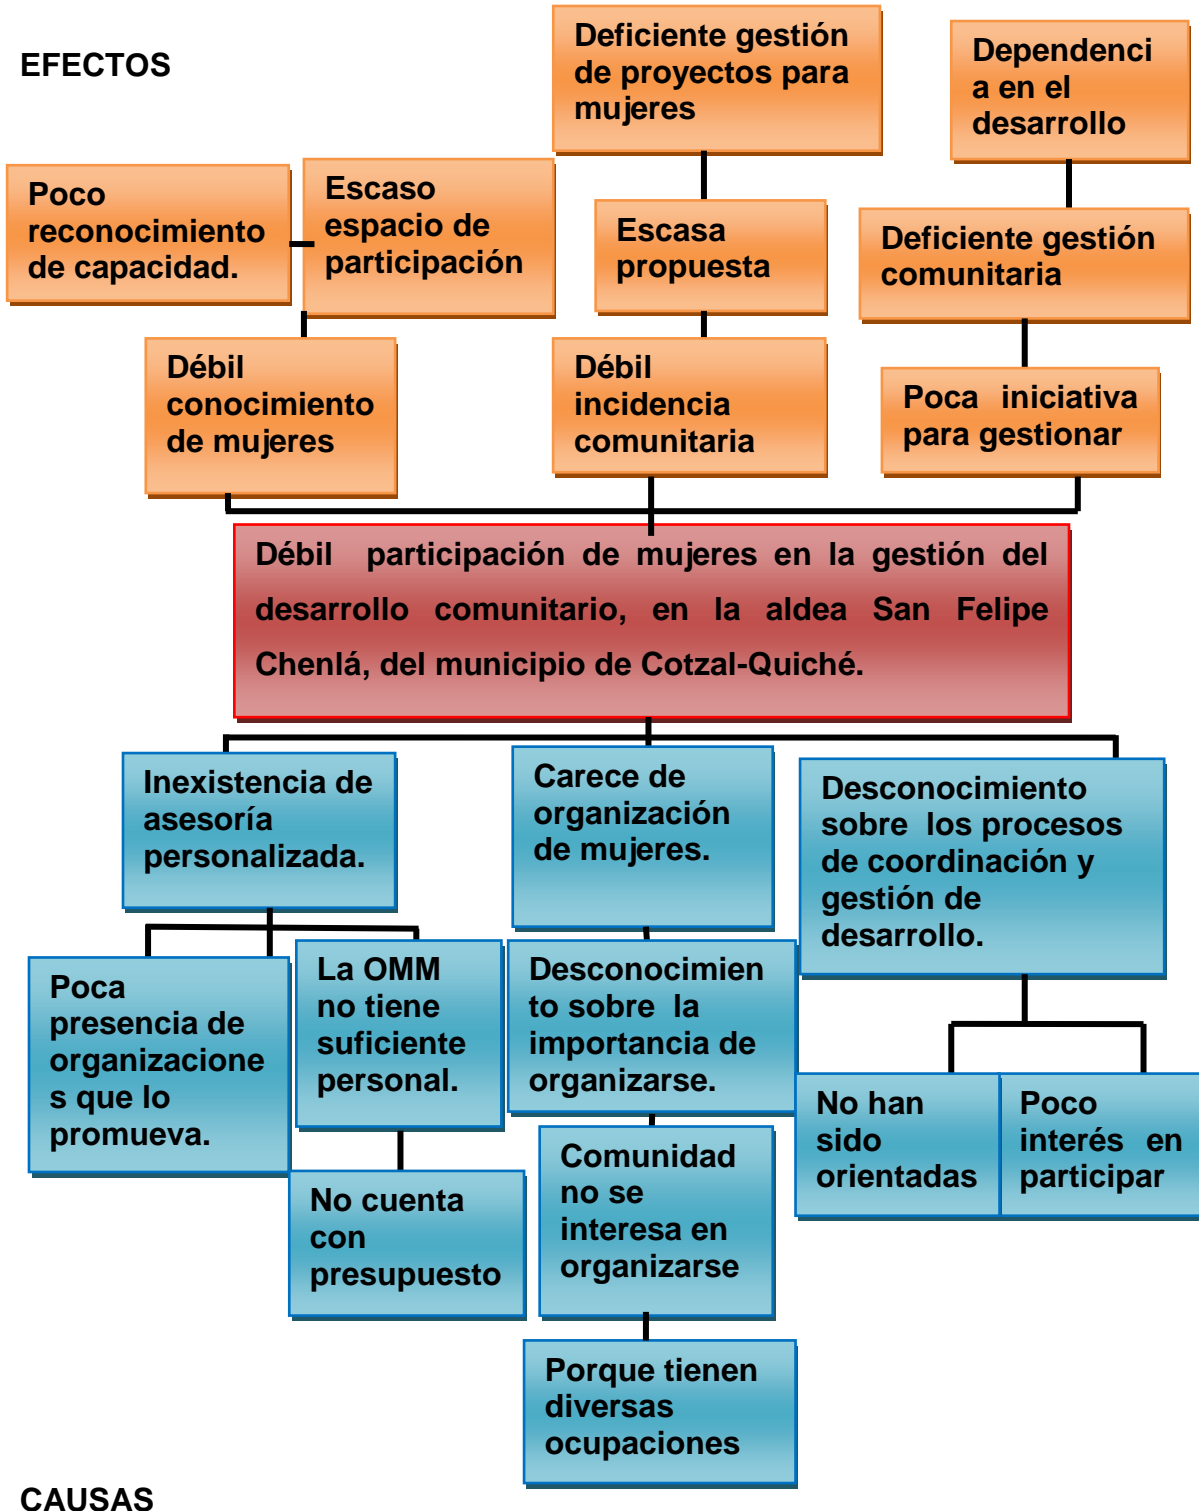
EFECTOS

Deficiente gestión de proyectos para mujeres

Dependencia en el desarrollo

Poco reconocimiento de capacidad.

Escaso espacio de participación

Escasa propuesta

Deficiente gestión comunitaria

Débil conocimiento de mujeres

Débil incidencia comunitaria

Poca iniciativa para gestionar

Débil participación de mujeres en la gestión del desarrollo comunitario, en la aldea San Felipe Chenlá, del municipio de Cotzal-Quiché.

Inexistencia de asesoría personalizada.

Carece de organización de mujeres.

Desconocimiento sobre los procesos de coordinación y gestión de desarrollo.

Poca presencia de organizaciones que lo promueva.

La OMM no tiene suficiente personal.

Desconocimiento sobre la importancia de organizarse.

No han sido orientadas

Poco interés en participar

No cuenta con presupuesto

Comunidad no se interesa en organizarse

Porque tienen diversas ocupaciones

CAUSAS